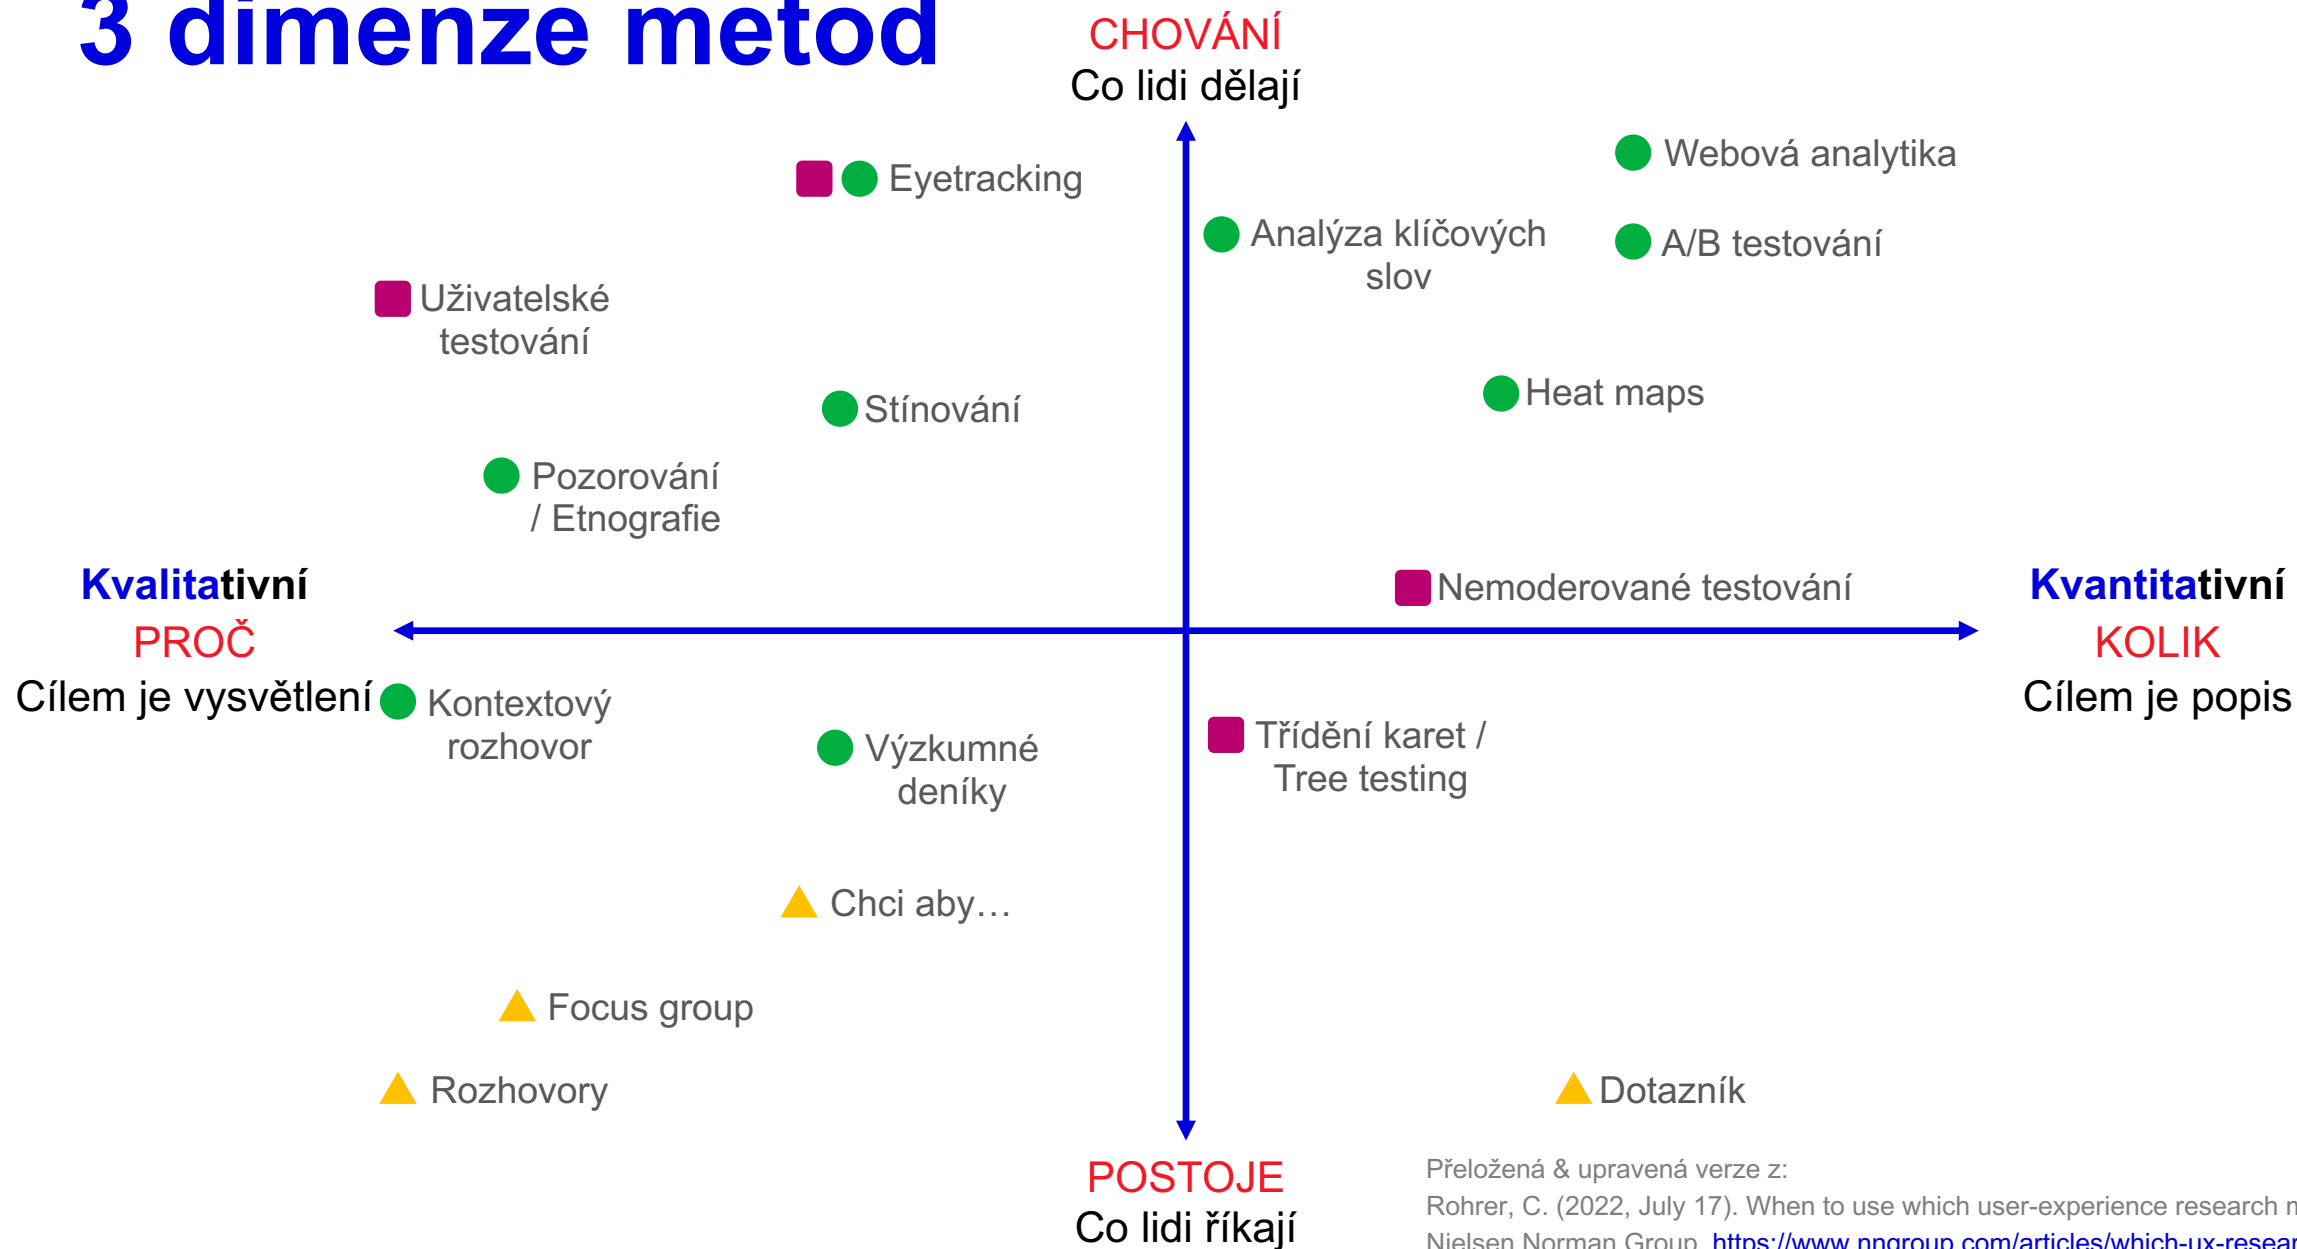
3 dimenze metod

CHOVÁNÍ
Co lidi dělají

Eyetracking

Webová analytika

Analýza klíčových slov

A/B testování

Uživatelské testování

Stínování

Heat maps

Pozorování / Etnografie

Kvalitativní
PROČ
Cílem je vysvětlení

Nemoderované testování

Kvantitativní
KOLIK
Cílem je popis

Kontextový rozhovor

Výzkumné deníky

Třídění karet / Tree testing

Chci aby…

Focus group

Rozhovory

Dotazník

POSTOJE
Co lidi říkají

Přeložená & upravená verze z:
Rohrer, C. (2022, July 17). When to use which user-experience research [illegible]
Nielsen Norman Group. https://www.nngroup.com/articles/which-ux-resear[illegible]